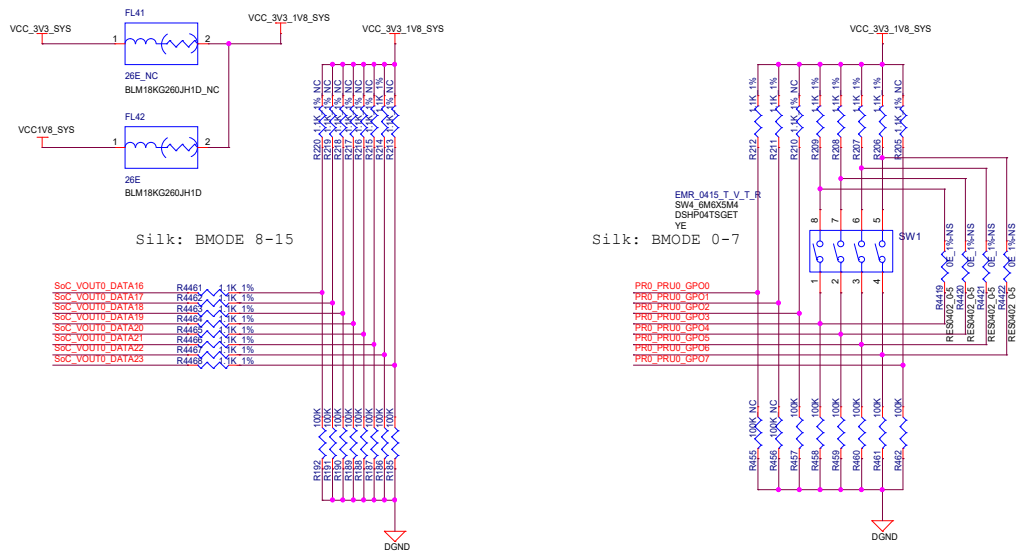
VCC_3V3_SYS
FL41
1
2
VCC_3V3_1V8_SYS
26E_NC
BLM18KG260JH1D_NC
VCC1V8_SYS
FL42
1
2
26E
BLM18KG260JH1D

VCC_3V3_1V8_SYS
R220 1.1K 1% NC
R219 1.1K 1% NC
R218 1.1K 1% NC
R217 1.1K 1% NC
R216 1.1K 1% NC
R215 1.1K 1% NC
R214 1.1K 1% NC
R213 1.1K 1% NC

Silk: BMODE 8-15

SoC_VOUT0_DATA16 R4461 1.1K 1%
SoC_VOUT0_DATA17 R4462 1.1K 1%
SoC_VOUT0_DATA18 R4463 1.1K 1%
SoC_VOUT0_DATA19 R4464 1.1K 1%
SoC_VOUT0_DATA20 R4465 1.1K 1%
SoC_VOUT0_DATA21 R4466 1.1K 1%
SoC_VOUT0_DATA22 R4467 1.1K 1%
SoC_VOUT0_DATA23 R4468 1.1K 1%

R192 100K
R191 100K
R190 100K
R189 100K
R188 100K
R187 100K
R186 100K
R185 100K
DGND

VCC_3V3_1V8_SYS
R212 1.1K 1%
R211 1.1K 1%
R210 1.1K 1% NC
R209 1.1K 1%
R208 1.1K 1%
R207 1.1K 1%
R206 1.1K 1%
R205 1.1K 1% NC

EMR_0415_T_V_T_R
SW4_6M6X5M4
DSHP04TSGET
YE
8 7 6 5
SW1
1 2 3 4

Silk: BMODE 0-7

R4419 0E 1%-NS RES0402_0-5
R4420 0E 1%-NS RES0402_0-5
R4421 0E 1%-NS RES0402_0-5
R4422 0E 1%-NS RES0402_0-5

PR0_PRU0_GPO0
PR0_PRU0_GPO1
PR0_PRU0_GPO2
PR0_PRU0_GPO3
PR0_PRU0_GPO4
PR0_PRU0_GPO5
PR0_PRU0_GPO6
PR0_PRU0_GPO7

R455 100K NC
R456 100K NC
R457 100K
R458 100K
R459 100K
R460 100K
R461 100K
R462 100K
DGND